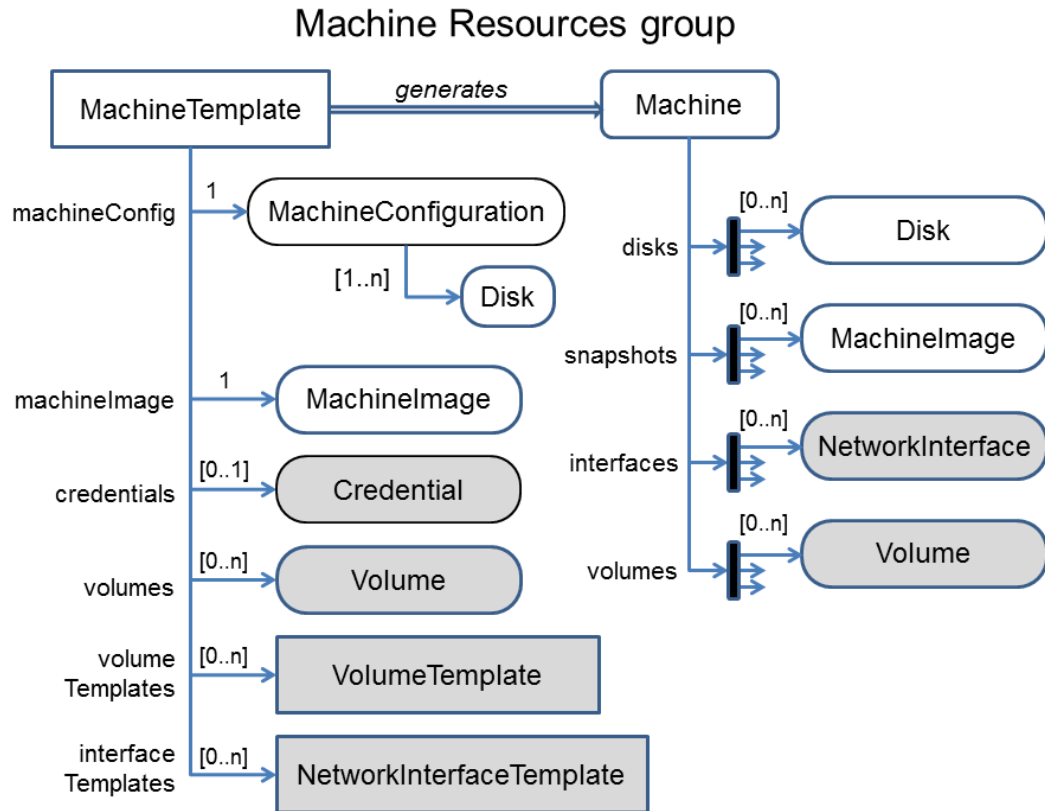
Machine Resources group

MachineTemplate
generates
Machine

machineConfig
1
MachineConfiguration
[1..n]
Disk

machineImage
1
MachineImage

credentials
[0..1]
Credential

volumes
[0..n]
Volume

volume Templates
[0..n]
VolumeTemplate

interface Templates
[0..n]
NetworkInterfaceTemplate

disks
[0..n]
Disk

snapshots
[0..n]
MachineImage

interfaces
[0..n]
NetworkInterface

volumes
[0..n]
Volume